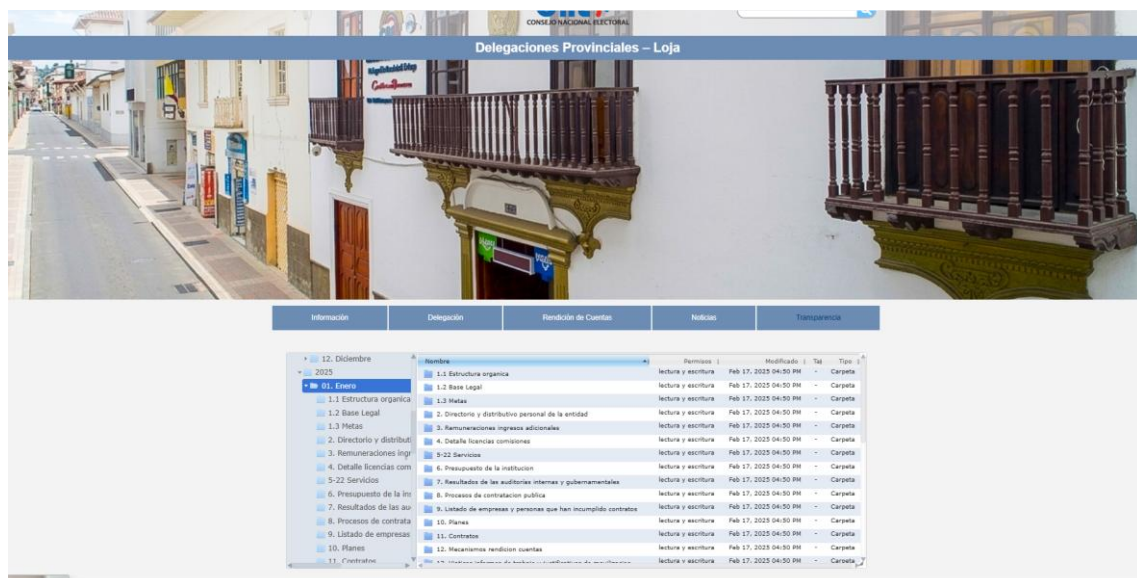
CONSEJO NACIONAL ELECTORAL

Delegaciones Provinciales – Loja

Información | Delegación | Rendición de Cuentas | Noticias | Transparencia

12. Diciembre
2025
01. Enero
1.1 Estructura organica
1.2 Base Legal
1.3 Metas
2. Directorio y distributi
3. Remuneraciones ingr
4. Detalle licencias com
5-22 Servicios
6. Presupuesto de la ins
7. Resultados de las au
8. Procesos de contrata
9. Listado de empresas
10. Planes
11. Contratos

| Nombre | Permisos | Modificado | Tas | Tipo |
|---|---|---|---|---|
| 1.1 Estructura organica | lectura y escritura | Feb 17, 2025 04:50 PM | - | Carpeta |
| 1.2 Base Legal | lectura y escritura | Feb 17, 2025 04:50 PM | - | Carpeta |
| 1.3 Metas | lectura y escritura | Feb 17, 2025 04:50 PM | - | Carpeta |
| 2. Directorio y distributivo personal de la entidad | lectura y escritura | Feb 17, 2025 04:50 PM | - | Carpeta |
| 3. Remuneraciones ingresos adicionales | lectura y escritura | Feb 17, 2025 04:50 PM | - | Carpeta |
| 4. Detalle licencias comisiones | lectura y escritura | Feb 17, 2025 04:50 PM | - | Carpeta |
| 5-22 Servicios | lectura y escritura | Feb 17, 2025 04:50 PM | - | Carpeta |
| 6. Presupuesto de la institucion | lectura y escritura | Feb 17, 2025 04:50 PM | - | Carpeta |
| 7. Resultados de las auditorias internas y gubernamentales | lectura y escritura | Feb 17, 2025 04:50 PM | - | Carpeta |
| 8. Procesos de contratacion publica | lectura y escritura | Feb 17, 2025 04:50 PM | - | Carpeta |
| 9. Listado de empresas y personas que han incumplido contratos | lectura y escritura | Feb 17, 2025 04:50 PM | - | Carpeta |
| 10. Planes | lectura y escritura | Feb 17, 2025 04:50 PM | - | Carpeta |
| 11. Contratos | lectura y escritura | Feb 17, 2025 04:50 PM | - | Carpeta |
| 12. Mecanismos rendicion cuentas | lectura y escritura | Feb 17, 2025 04:50 PM | - | Carpeta |
| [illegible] | lectura y escritura | Feb 17, 2025 04:50 PM | - | Carpeta |